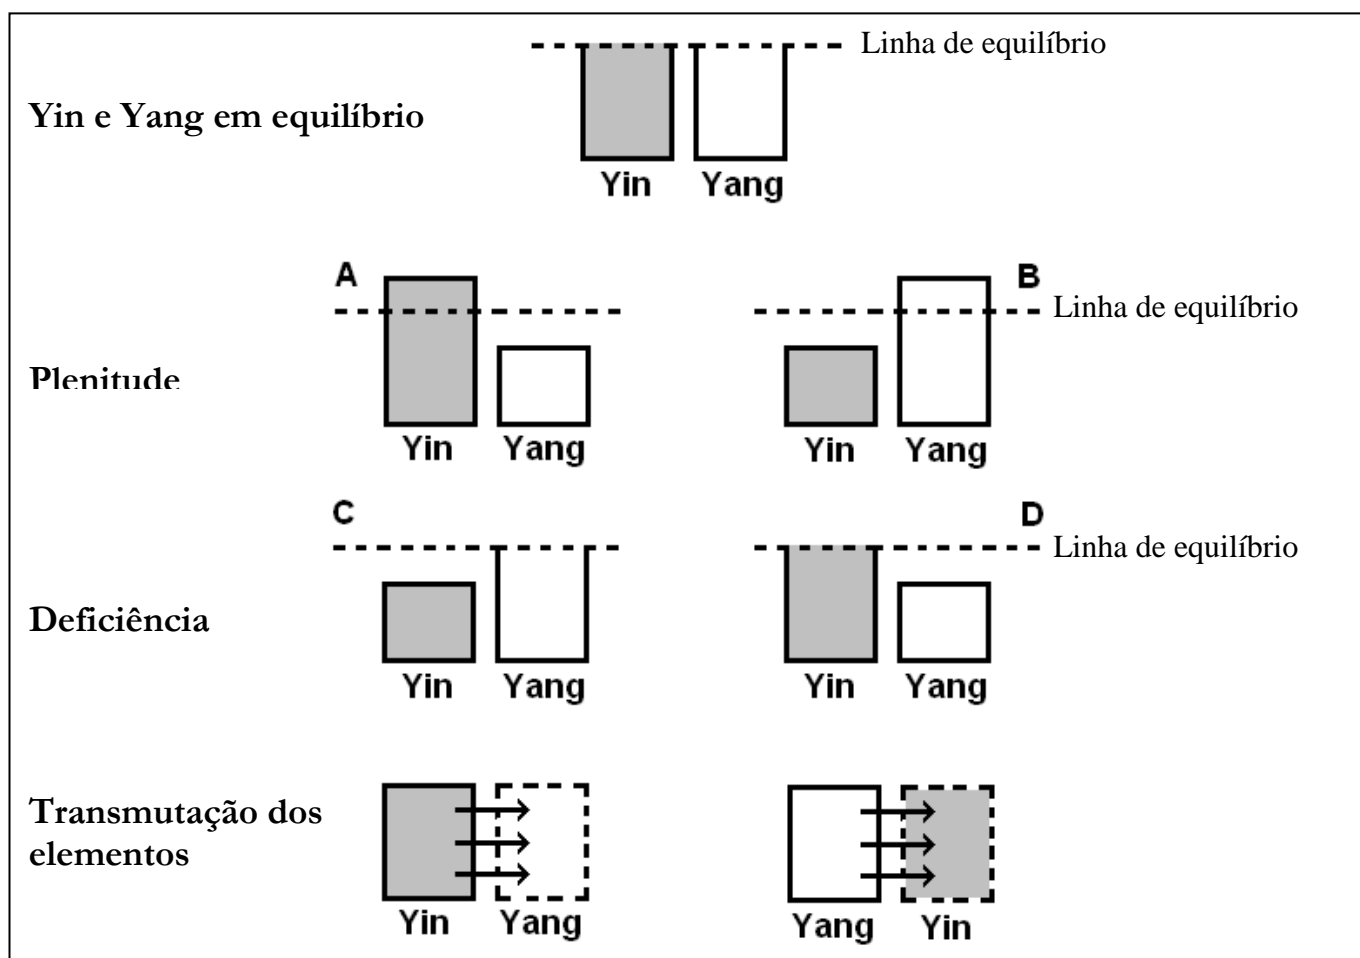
Yin e Yang em equilíbrio

Linha de equilíbrio

Yin Yang

Plenitude

A

Yin Yang

B

Linha de equilíbrio

Yin Yang

Deficiência

C

Yin Yang

D

Linha de equilíbrio

Yin Yang

Transmutação dos elementos

Yin Yang

Yang Yin